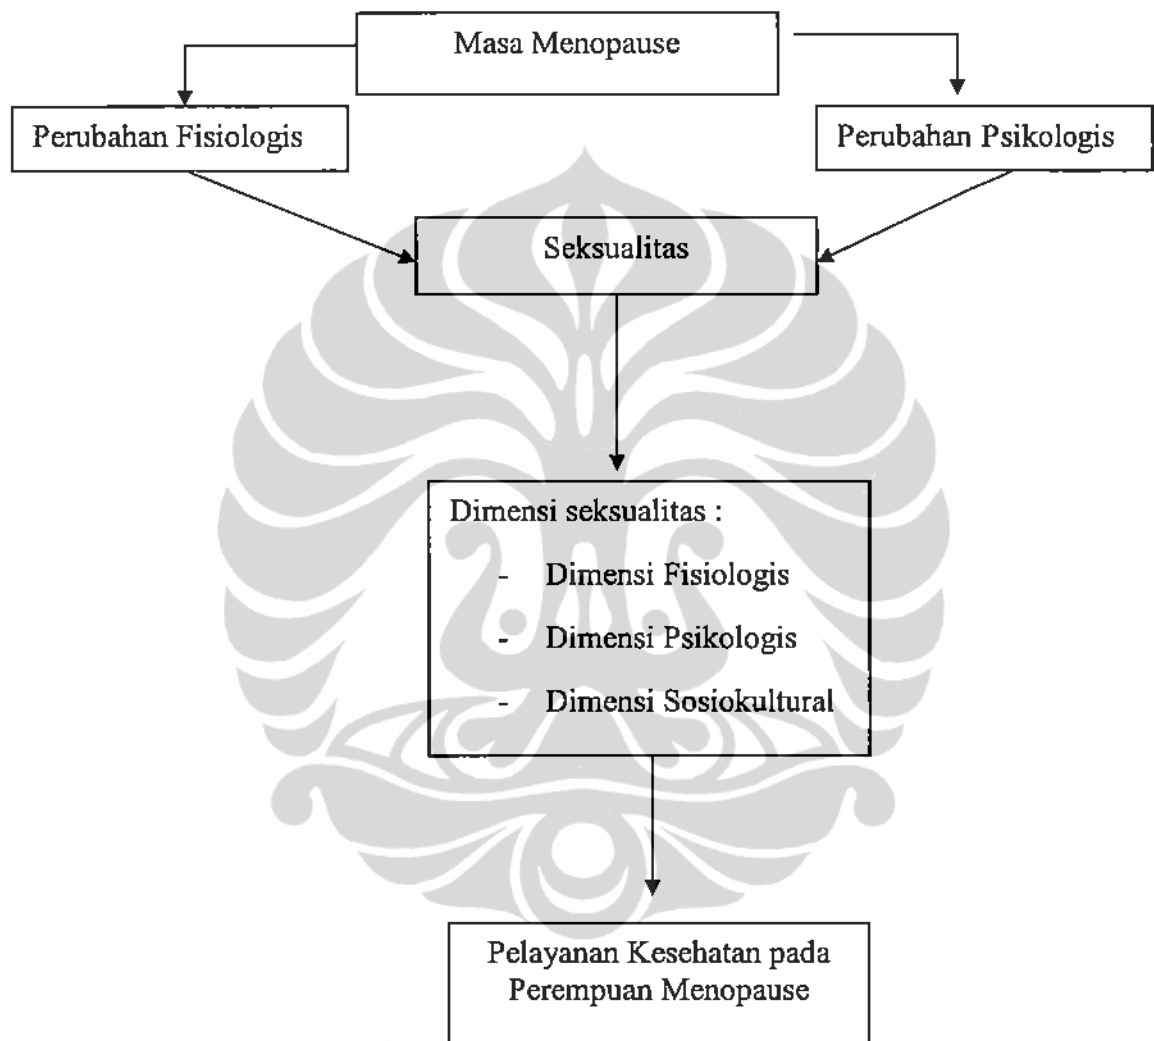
Masa Menopause

Perubahan Fisiologis

Perubahan Psikologis

Seksualitas

Dimensi seksualitas :

- Dimensi Fisiologis
- Dimensi Psikologis
- Dimensi Sosiokultural

Pelayanan Kesehatan pada Perempuan Menopause